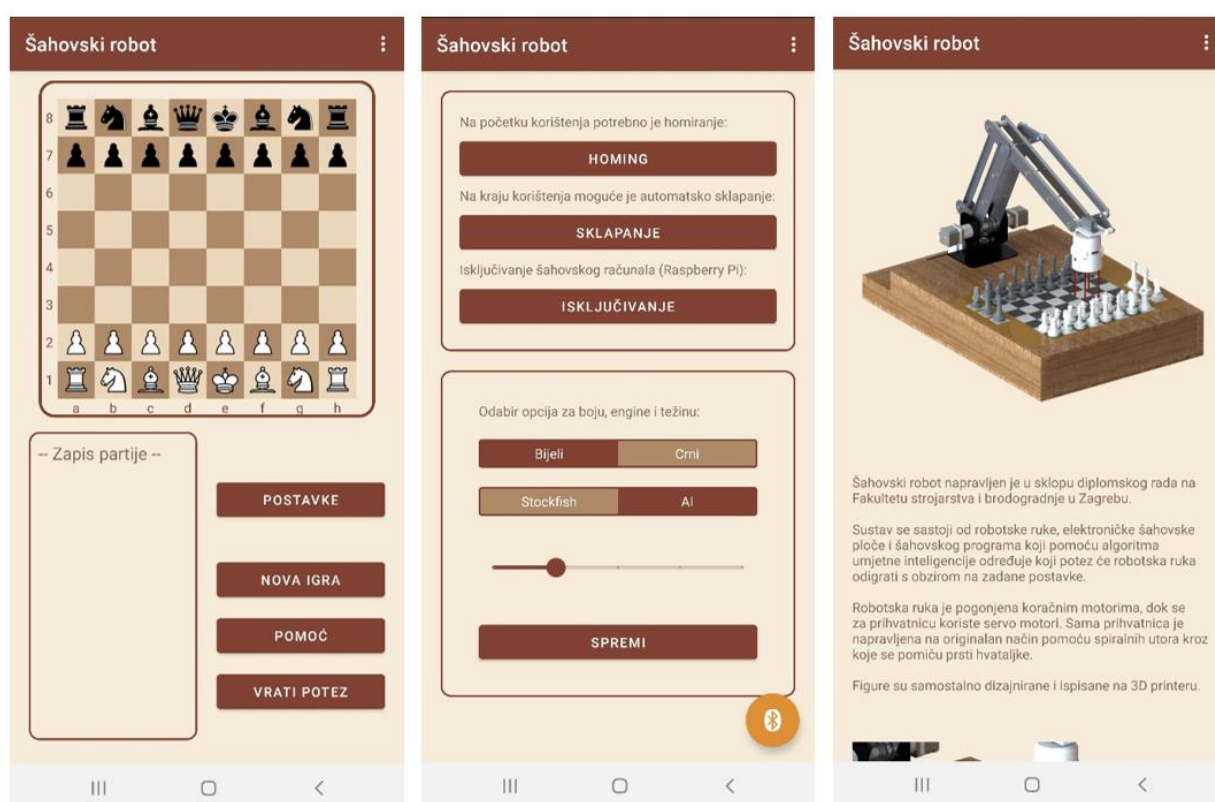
Šahovski robot

8
7
6
5
4
3
2
1
a b c d e f g h

-- Zapis partije --

POSTAVKE

NOVA IGRA

POMOĆ

VRATI POTEZ

Šahovski robot

Na početku korištenja potrebno je homiranje:

HOMING

Na kraju korištenja moguće je automatsko sklapanje:

SKLAPANJE

Isključivanje šahovskog računala (Raspberry Pi):

ISKLJUČIVANJE

Odabir opcija za boju, engine i težinu:

| Bijeli | Crni |
|---|---|
| Stockfish | AI |

SPREMI

Šahovski robot

Šahovski robot napravljen je u sklopu diplomskog rada na Fakultetu strojarstva i brodogradnje u Zagrebu.

Sustav se sastoji od robotske ruke, elektroničke šahovske ploče i šahovskog programa koji pomoću algoritma umjetne inteligencije određuje koji potez će robotska ruka odigrati s obzirom na zadane postavke.

Robotska ruka je pogonjena koračnim motorima, dok se za prihvatnicu koriste servo motori. Sama prihvatnica je napravljena na originalan način pomoću spiralnih utora kroz koje se pomiču prsti hvataljke.

Figure su samostalno dizajnirane i ispisane na 3D printeru.